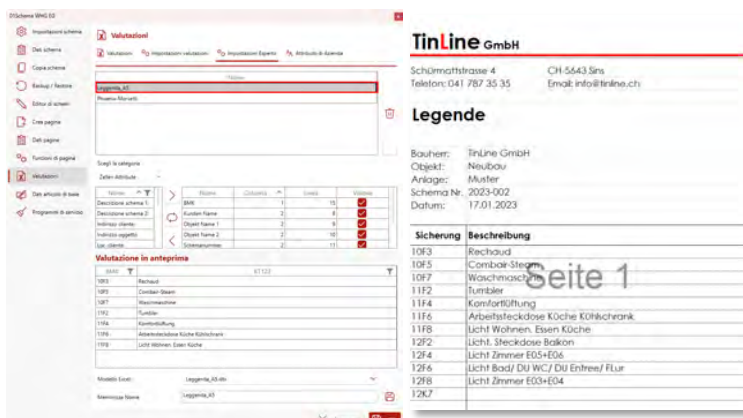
D1Schema WNG 0.0

Impostazioni schema
Dati schema
Copia schema
Backup / Restore
Editor di schemi
Crea pagina
Dati pagina
Funzioni di pagina
Valutazioni
Dati articolo di base
Programmi di servizio

Valutazioni

Valutazioni | Impostazioni valutazioni | Impostazioni Esperto | Attributo di Aziende

| Nome |
|---|
| Leggenda_A3 |
| Phoenix-Morsetti |

Scegli la categoria
Zeilen-Attribute

| Nome | | Nome | Colonna | Livello | Visibile |
|---|---|---|---|---|---|
| Descrizione schema 1 | | BMK | 1 | 15 | |
| Descrizione schema 2 | | Kunden Name | 2 | 8 | |
| Indirizzo cliente | | Objekt Name 1 | 2 | 9 | |
| Indirizzo oggetto | | Objekt Name 2 | 2 | 10 | |
| Loc. cliente | | Schemanummer | 2 | 11 | |

Valutazione in anteprima

| BMK | KT122 |
|---|---|
| 10F3 | Rechaud |
| 10F5 | Combair-Steam |
| 10F7 | Waschmaschine |
| 11F2 | Tumbler |
| 11F4 | Komfortlüftung |
| 11F6 | Arbeitssteckdose Küche Kühlschrank |
| 11F8 | Licht Wohnen. Essen Küche |

Modello Excel: Leggenda_A3.xlsx
Memorizza Nome: Leggenda_A3

TinLine GmbH

Schürmattstrasse 4 CH-5643 Sins
Telefon: 041 787 35 35 Email: info@tinline.ch

Legende

Bauherr: TinLine GmbH
Objekt: Neubau
Anlage: Muster
Schema Nr. 2023-002
Datum: 17.01.2023

| Sicherung | Beschreibung |
|---|---|
| 10F3 | Rechaud |
| 10F5 | Combair-Steam |
| 10F7 | Waschmaschine |
| 11F2 | Tumbler |
| 11F4 | Komfortlüftung |
| 11F6 | Arbeitssteckdose Küche Kühlschrank |
| 11F8 | Licht Wohnen. Essen Küche |
| 12F2 | Licht. Steckdose Balkon |
| 12F4 | Licht Zimmer E05+E06 |
| 12F6 | Licht Bad/ DU WC/ DU Entree/ FLur |
| 12F8 | Licht Zimmer E03+E04 |
| 12K7 | |

Seite 1